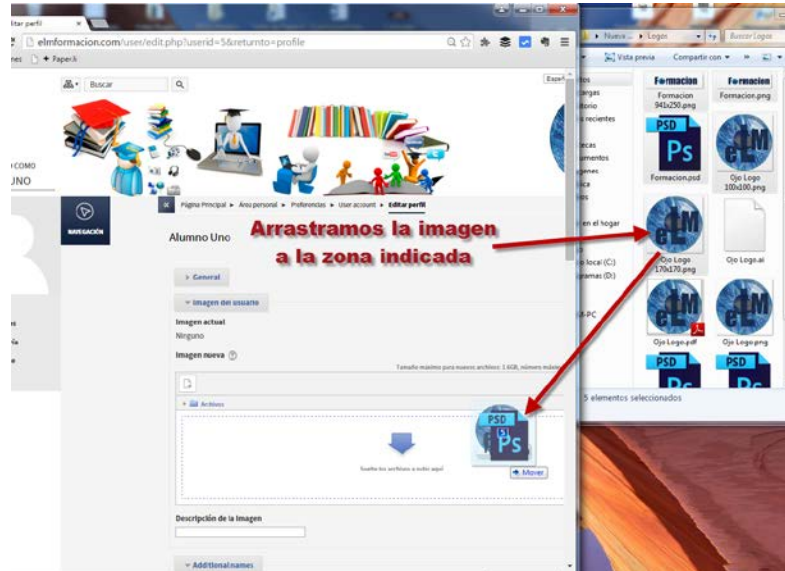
ditar perfil

elmformacion.com/user/edit.php?userid=5&returnto=profile

nes + Paper.li

Buscar

Espa

COMO
UNO

NAVEGACIÓN

Página Principal ► Área personal ► Preferencias ► User account ► Editar perfil

Alumno Uno

Arrastramos la imagen a la zona indicada

General

Imagen del usuario

Imagen actual
Ninguno

Imagen nueva

Tamaño máximo para nuevos archivos: 1.6GB, número máximo

Archivos

Suelte los archivos a subir aquí

PSD
Ps

+ Mover

Descripción de la imagen

Additional names

Nueva ► Logos

Buscar Logos

Vista previa
Compartir con

Formacion
Formacion 941x250.png

Formacion
Formacion.png

PSD
Ps
Formacion.psd

Ojo Logo 100x100.png

Ojo Logo 170x170.png

Ojo Logo.ai

Ojo Logo.pdf

Ojo Logo.png

PSD

PSD

5 elementos seleccionados

itos
cargas
itorio
recientes
tecas
umentos
genes
ica
os
en el hogar
local (C:)
ramas (D:)
-PC